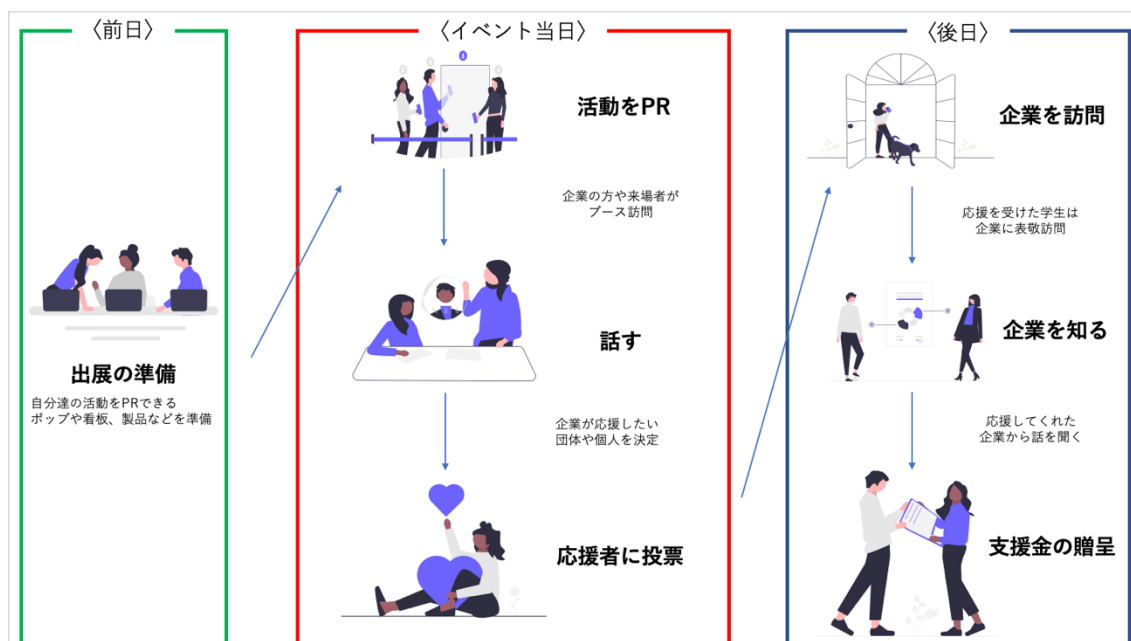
〈前日〉

出展の準備
自分達の活動をPRできるポップや看板、製品などを準備

〈イベント当日〉

活動をPR

企業の方や来場者がブース訪問

話す

企業が応援したい団体や個人を決定

応援者に投票

〈後日〉

企業を訪問

応援を受けた学生は企業に表敬訪問

企業を知る

応援してくれた企業から話を聞く

支援金の贈呈